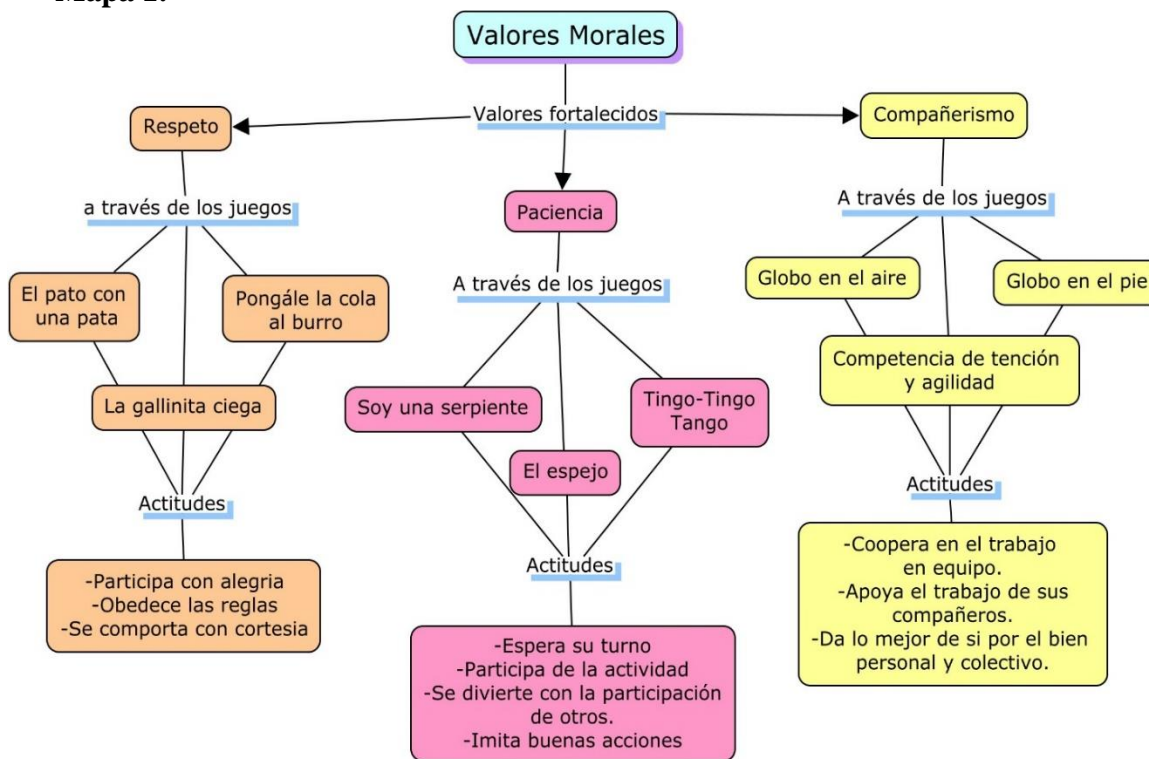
Mapa 2.

Valores Morales

Valores fortalecidos

Respeto

a través de los juegos

El pato con una pata

Pongále la cola al burro

La gallinita ciega

Actitudes

-Participa con alegria
-Obedece las reglas
-Se comporta con cortesia

Paciencia

A través de los juegos

Soy una serpiente

El espejo

Tingo-Tingo Tango

Actitudes

-Espera su turno
-Participa de la actividad
-Se divierte con la participación de otros.
-Imita buenas acciones

Compañerismo

A través de los juegos

Globo en el aire

Globo en el pie

Competencia de tención y agilidad

Actitudes

-Coopera en el trabajo en equipo.
-Apoya el trabajo de sus compañeros.
-Da lo mejor de si por el bien personal y colectivo.